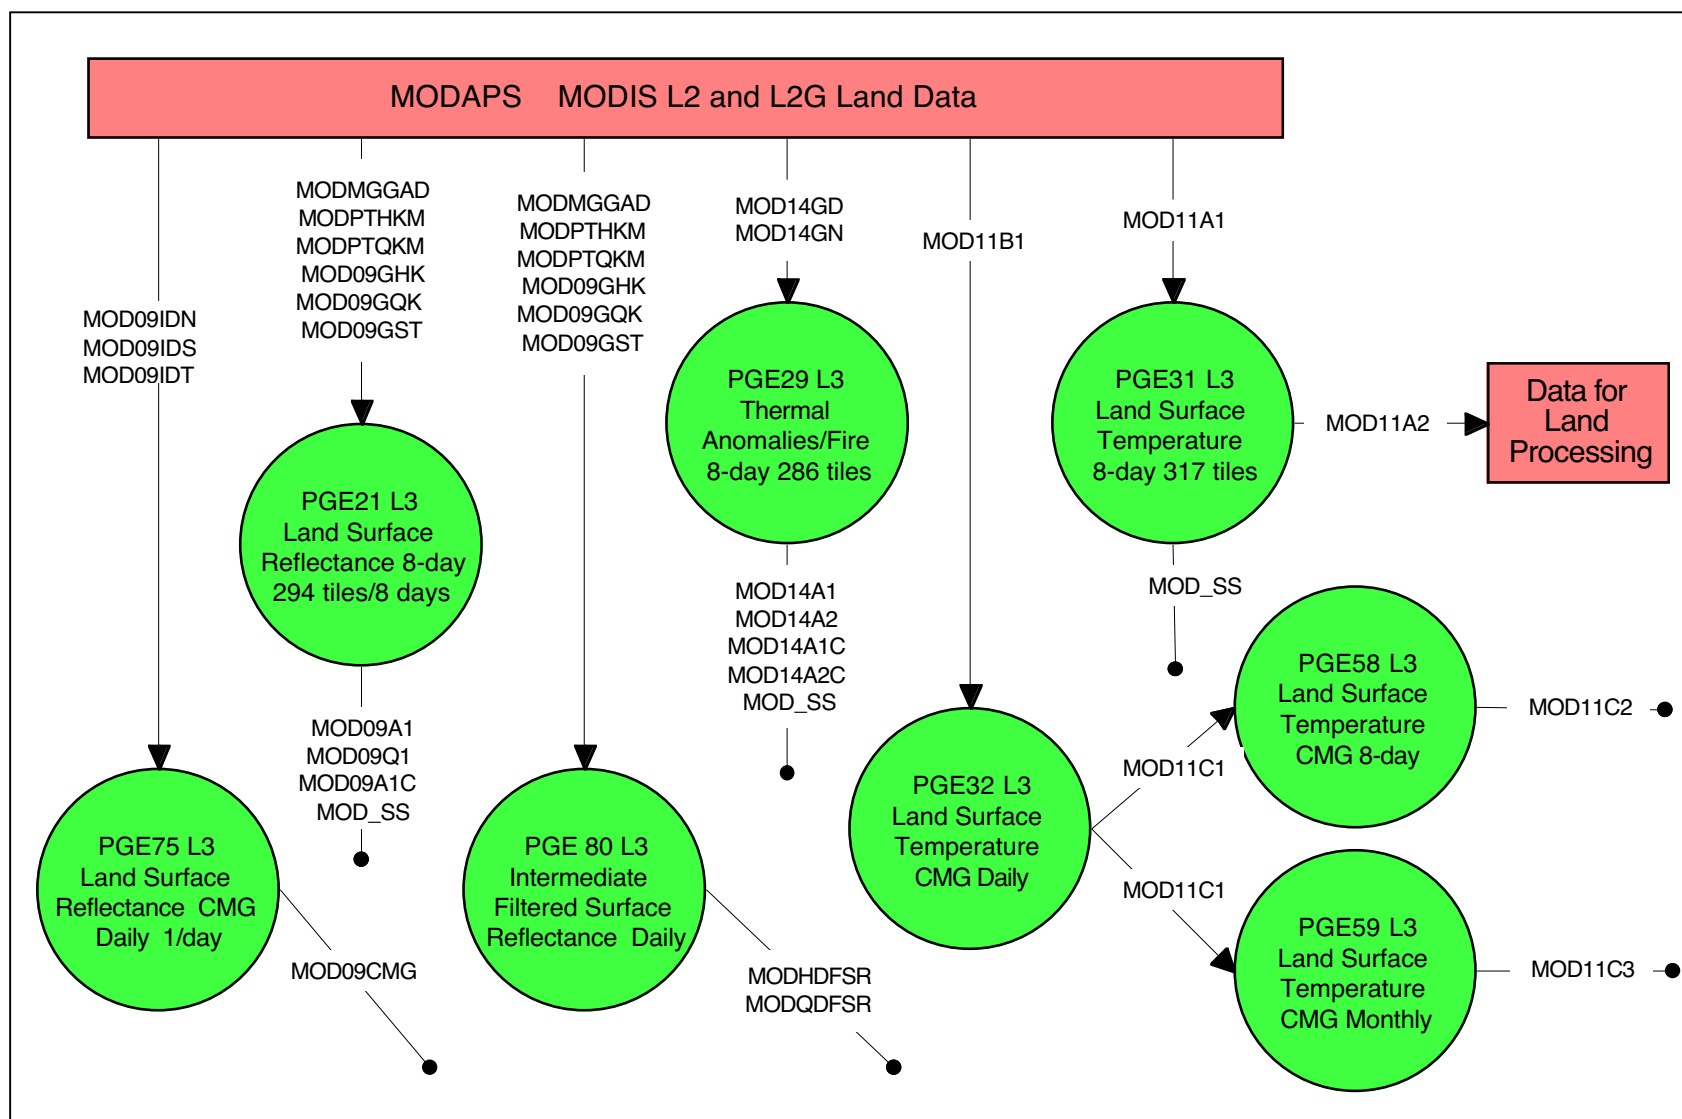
MODAPS MODIS L2 and L2G Land Data

MODMGGAD
MODPTHKM
MODPTQKM
MOD09GHK
MOD09GQK
MOD09GST

MODMGGAD
MODPTHKM
MODPTQKM
MOD09GHK
MOD09GQK
MOD09GST

MOD14GD
MOD14GN

MOD11B1

MOD11A1

MOD09IDN
MOD09IDS
MOD09IDT

PGE29 L3
Thermal
Anomalies/Fire
8-day 286 tiles

PGE31 L3
Land Surface
Temperature
8-day 317 tiles

MOD11A2

Data for
Land
Processing

PGE21 L3
Land Surface
Reflectance 8-day
294 tiles/8 days

MOD14A1
MOD14A2
MOD14A1C
MOD14A2C
MOD_SS

MOD_SS

PGE58 L3
Land Surface
Temperature
CMG 8-day

MOD11C2

MOD09A1
MOD09Q1
MOD09A1C
MOD_SS

MOD11C1

PGE32 L3
Land Surface
Temperature
CMG Daily

PGE75 L3
Land Surface
Reflectance CMG
Daily 1/day

PGE 80 L3
Intermediate
Filtered Surface
Reflectance Daily

MOD11C1

PGE59 L3
Land Surface
Temperature
CMG Monthly

MOD11C3

MOD09CMG

MODHDFSR
MODQDFSR